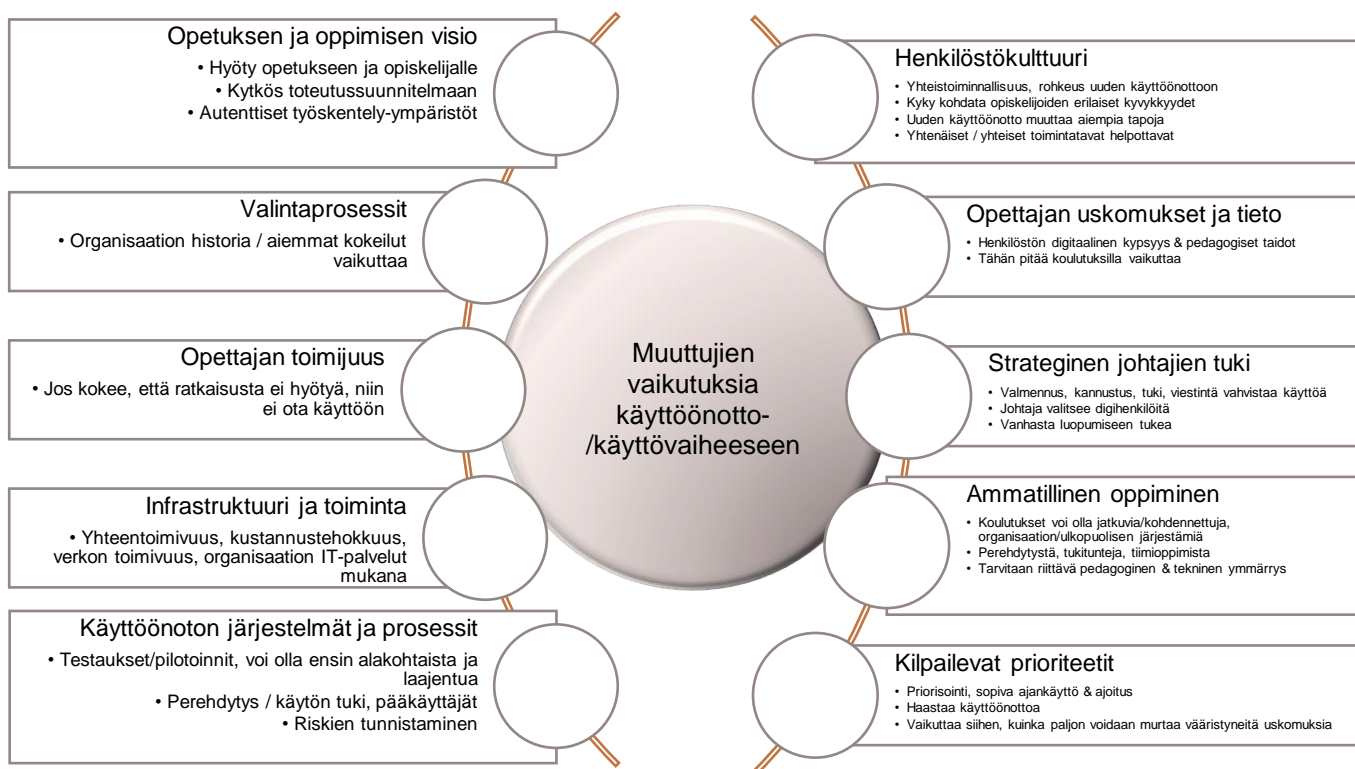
Opetuksen ja oppimisen visio
• Hyöty opetukseen ja opiskelijalle
• Kytkös toteutussuunnitelmaan
• Autenttiset työskentely-ympäristöt

Valintaprosessit
• Organisaation historia / aiemmat kokeilut vaikuttaa

Opettajan toimijuus
• Jos kokee, että ratkaisusta ei hyötyä, niin ei ota käyttöön

Infrastruktuuri ja toiminta
• Yhteentoimivuus, kustannustehokkuus, verkon toimivuus, organisaation IT-palvelut mukana

Käyttöönoton järjestelmät ja prosessit
• Testaukset/pilotoinnit, voi olla ensin alakohtaista ja laajentua
• Perehdytys / käytön tuki, pääkäyttäjät
• Riskien tunnistaminen

Muuttujien vaikutuksia käyttöönotto-/käyttövaiheeseen

Henkilöstökulttuuri
• Yhteistoiminnallisuus, rohkeus uuden käyttöönottoon
• Kyky kohdata opiskelijoiden erilaiset kyvykkyydet
• Uuden käyttöönotto muuttaa aiempia tapoja
• Yhtenäiset / yhteiset toimintatavat helpottavat

Opettajan uskomukset ja tieto
• Henkilöstön digitaalinen kypsyys & pedagogiset taidot
• Tähän pitää koulutuksilla vaikuttaa

Strateginen johtajien tuki
• Valmennus, kannustus, tuki, viestintä vahvistaa käyttöä
• Johtaja valitsee digihenkilöitä
• Vanhasta luopumiseen tukea

Ammatillinen oppiminen
• Koulutukset voi olla jatkuvia/kohdennettuja, organisaation/ulkopuolisen järjestämiä
• Perehdytystä, tukitunteja, tiimioppimista
• Tarvitaan riittävä pedagoginen & tekninen ymmärrys

Kilpailevat prioriteetit
• Priorisointi, sopiva ajankäyttö & ajoitus
• Haastaa käyttöönottoa
• Vaikuttaa siihen, kuinka paljon voidaan murtaa vääristyneitä uskomuksia